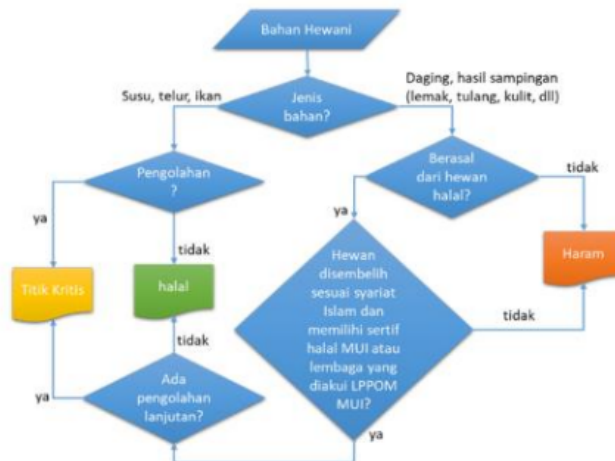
Bahan Hewani

Jenis bahan?

Susu, telur, ikan

Daging, hasil sampingan (lemak, tulang, kulit, dll)

Pengolahan ?

ya

tidak

Titik Kritis

halal

Berasal dari hewan halal?

tidak

ya

Haram

Hewan disembelih sesuai syariat Islam dan memilihi sertif halal MUI atau lembaga yang diakui LPPOM MUI?

tidak

tidak

Ada pengolahan lanjutan?

ya

ya